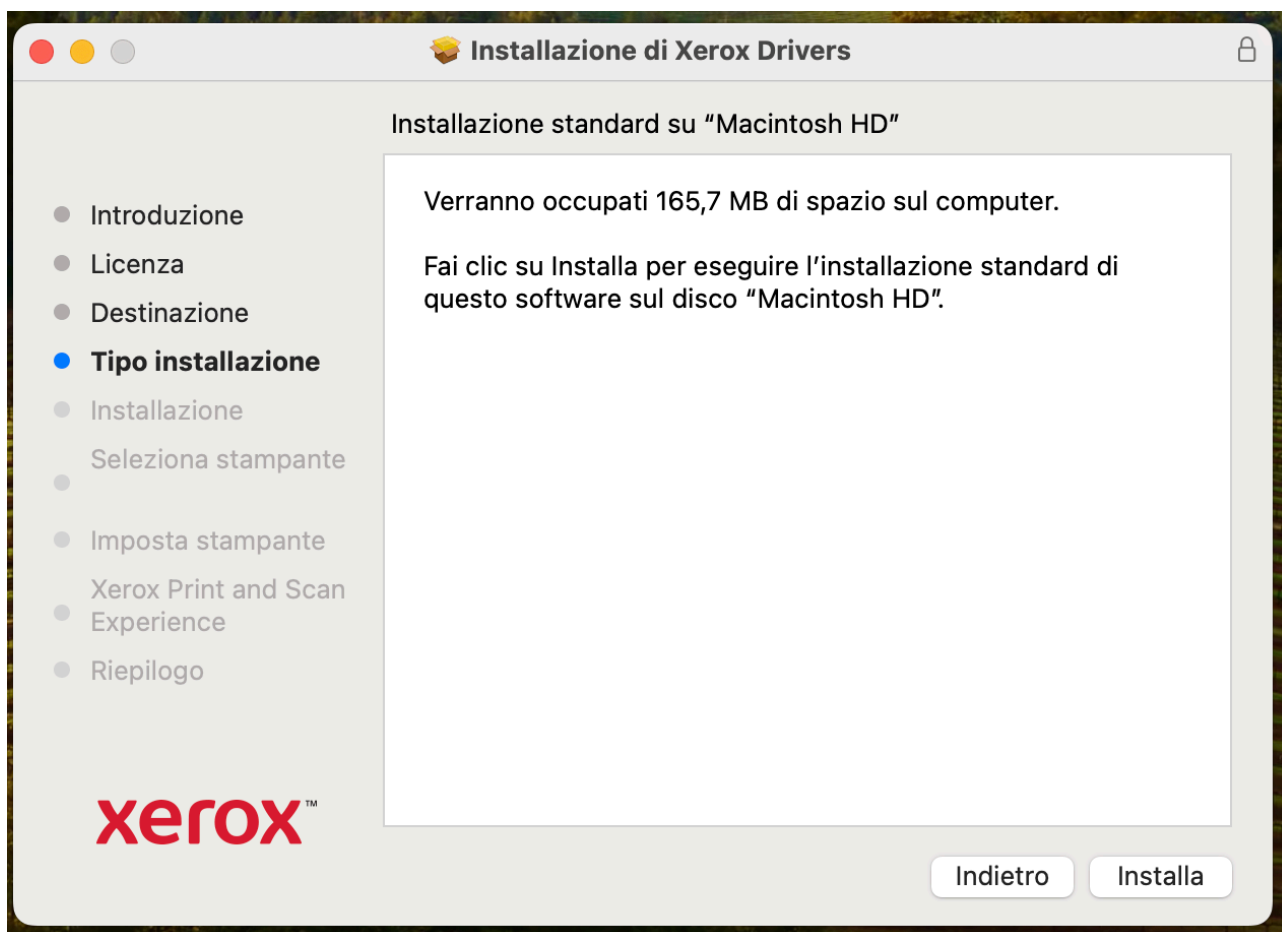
Installazione di Xerox Drivers

Installazione standard su “Macintosh HD”

Introduzione
Licenza
Destinazione
Tipo installazione
Installazione
Seleziona stampante
Imposta stampante
Xerox Print and Scan Experience
Riepilogo

Verranno occupati 165,7 MB di spazio sul computer.

Fai clic su Installa per eseguire l’installazione standard di questo software sul disco “Macintosh HD”.

xerox™

Indietro
Installa